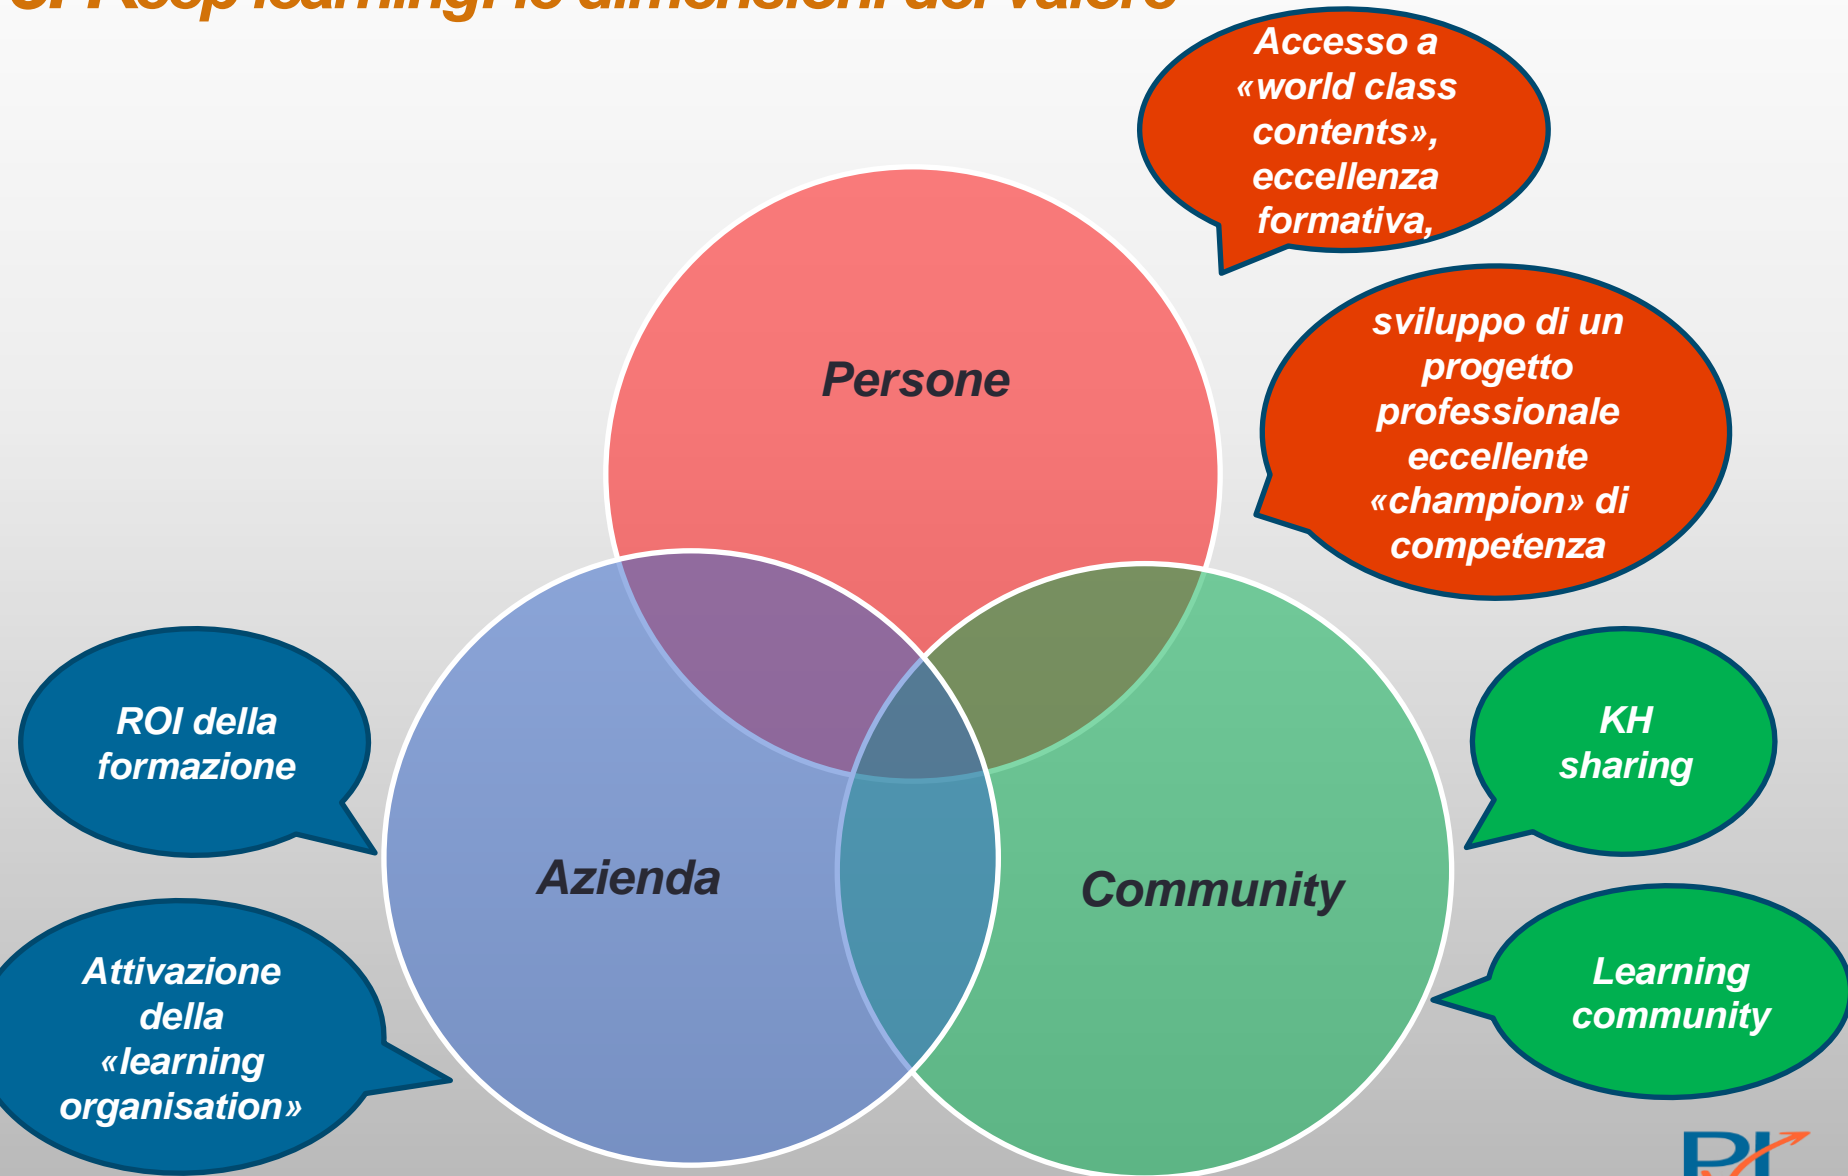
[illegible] Keep learning: le dimensioni del valore

Accesso a «world class contents», eccellenza formativa,

sviluppo di un progetto professionale eccellente «champion» di competenza

Persone

ROI della formazione

Azienda

Community

KH sharing

Attivazione della «learning organisation»

Learning community

PI